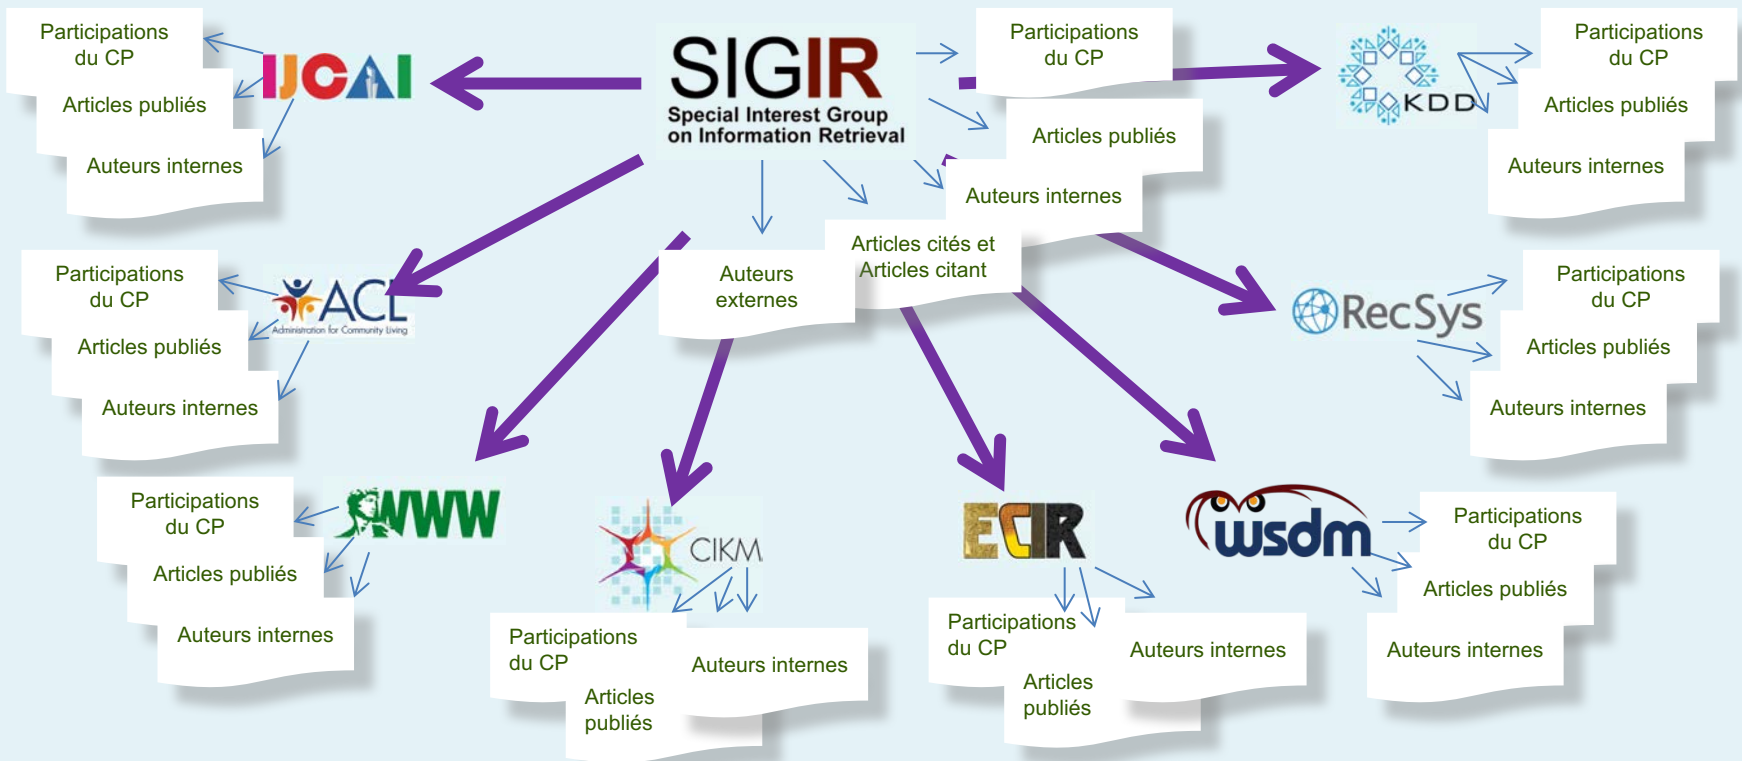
Participations du CP

Articles publiés

Auteurs internes

IJCAI

SIGIR
Special Interest Group on Information Retrieval

Participations du CP

Articles publiés

Auteurs internes

KDD

Participations du CP

Articles publiés

Auteurs internes

Auteurs externes

Articles cités et Articles citant

Participations du CP

Articles publiés

Auteurs internes

ACL
Administration for Community Living

RecSys

Participations du CP

Articles publiés

Auteurs internes

Participations du CP

Articles publiés

Auteurs internes

WWW

CIKM

ECIR

wsdm

Participations du CP

Articles publiés

Auteurs internes

Participations du CP

Articles publiés

Auteurs internes

Participations du CP

Articles publiés

Auteurs internes